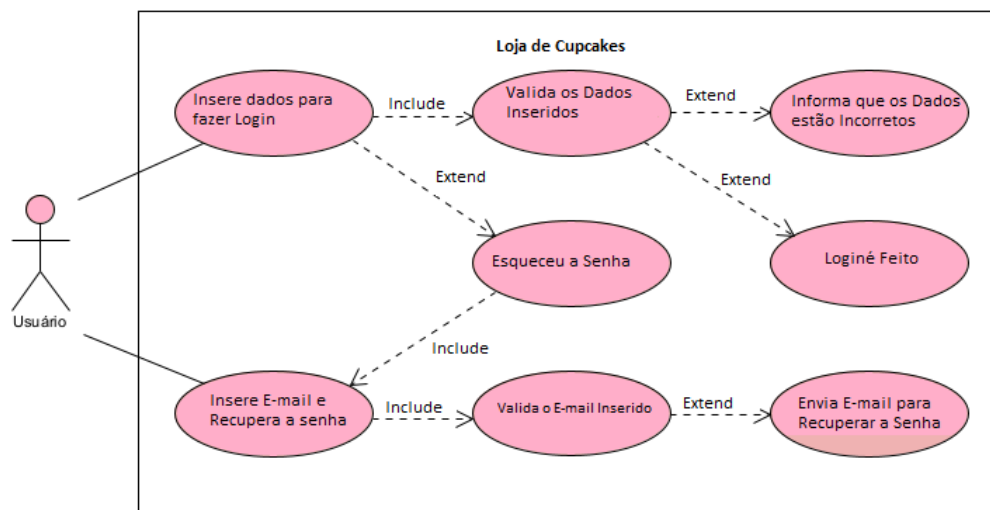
Loja de Cupcakes

Usuário

Insere dados para fazer Login

Include

Valida os Dados Inseridos

Extend

Informa que os Dados estão Incorretos

Extend

Extend

Esqueceu a Senha

Loginé Feito

Include

Insere E-mail e Recupera a senha

Include

Valida o E-mail Inserido

Extend

Envia E-mail para Recuperar a Senha